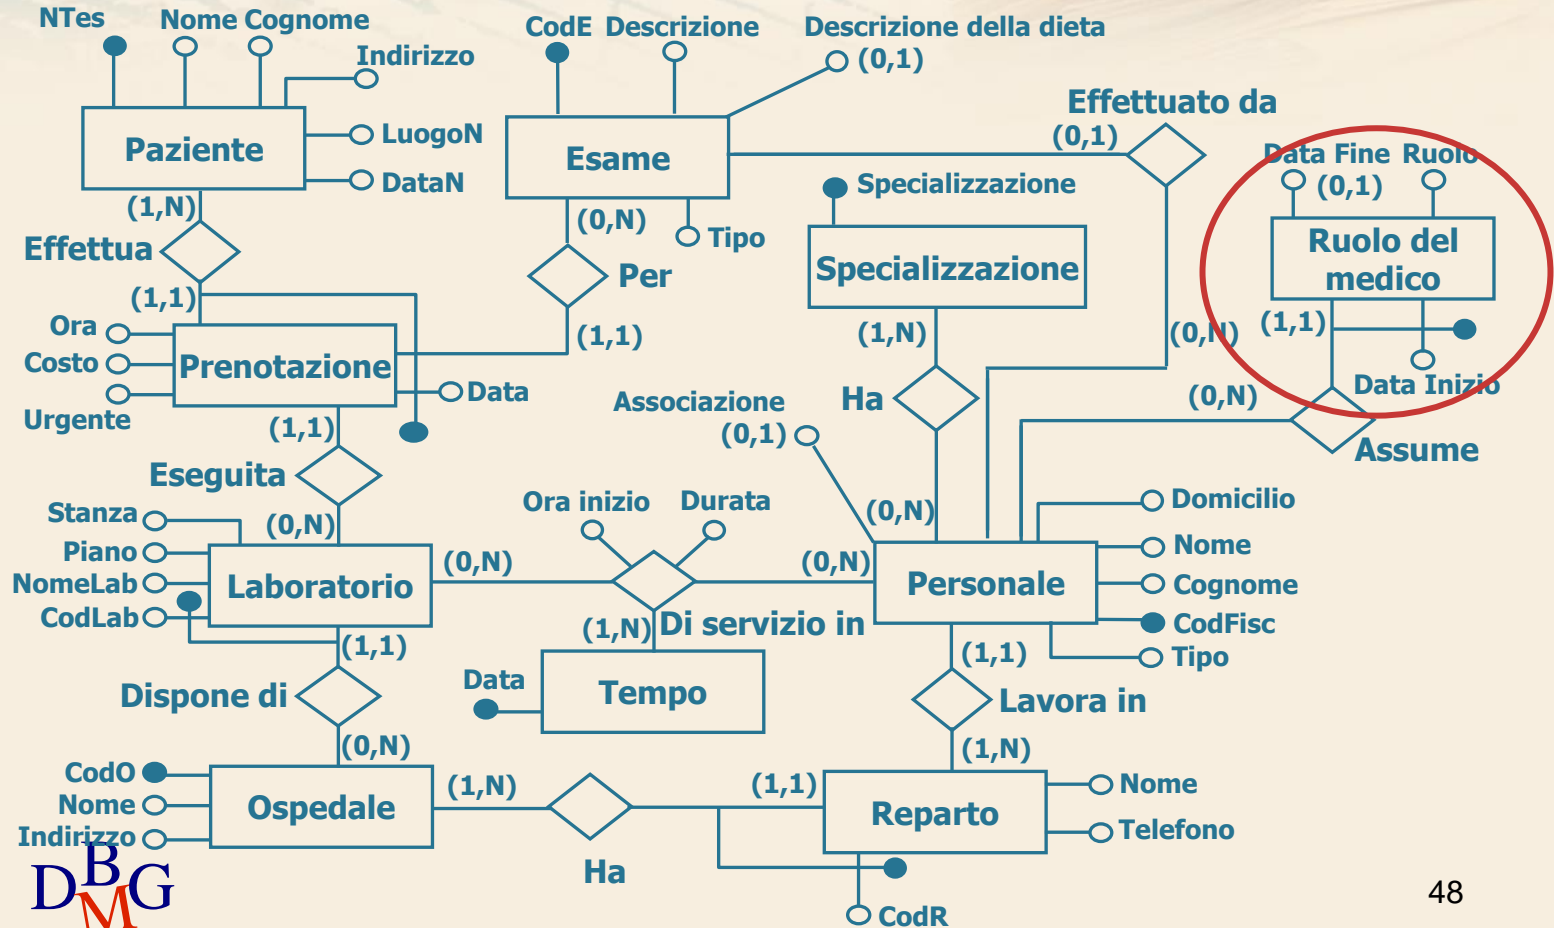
NTes
Nome Cognome
Indirizzo
Paziente
LuogoN
DataN
(1,N)
Effettua
(1,1)
Ora
Costo
Urgente
Prenotazione
Data
(1,1)
Eseguita
(0,N)
Stanza
Piano
NomeLab
CodLab
Laboratorio
(1,1)
Dispone di
(0,N)
CodO
Nome
Indirizzo
Ospedale
(1,N)
Ha
CodE
Descrizione
Descrizione della dieta
(0,1)
Esame
(0,N)
Tipo
Per
(1,1)
Effettuato da
(0,1)
Specializzazione
Specializzazione
(1,N)
Ha
Associazione
(0,1)
Ora inizio
Durata
(0,N)
(0,N)
Di servizio in
(1,N)
Data
Tempo
(0,N)
Personale
Domicilio
Nome
Cognome
CodFisc
Tipo
(1,1)
Lavora in
(1,N)
(1,1)
Reparto
Nome
Telefono
CodR
Data Fine
Ruolo
(0,1)
Ruolo del medico
(1,1)
Data Inizio
(0,N)
(0,N)
Assume
DBMG
48